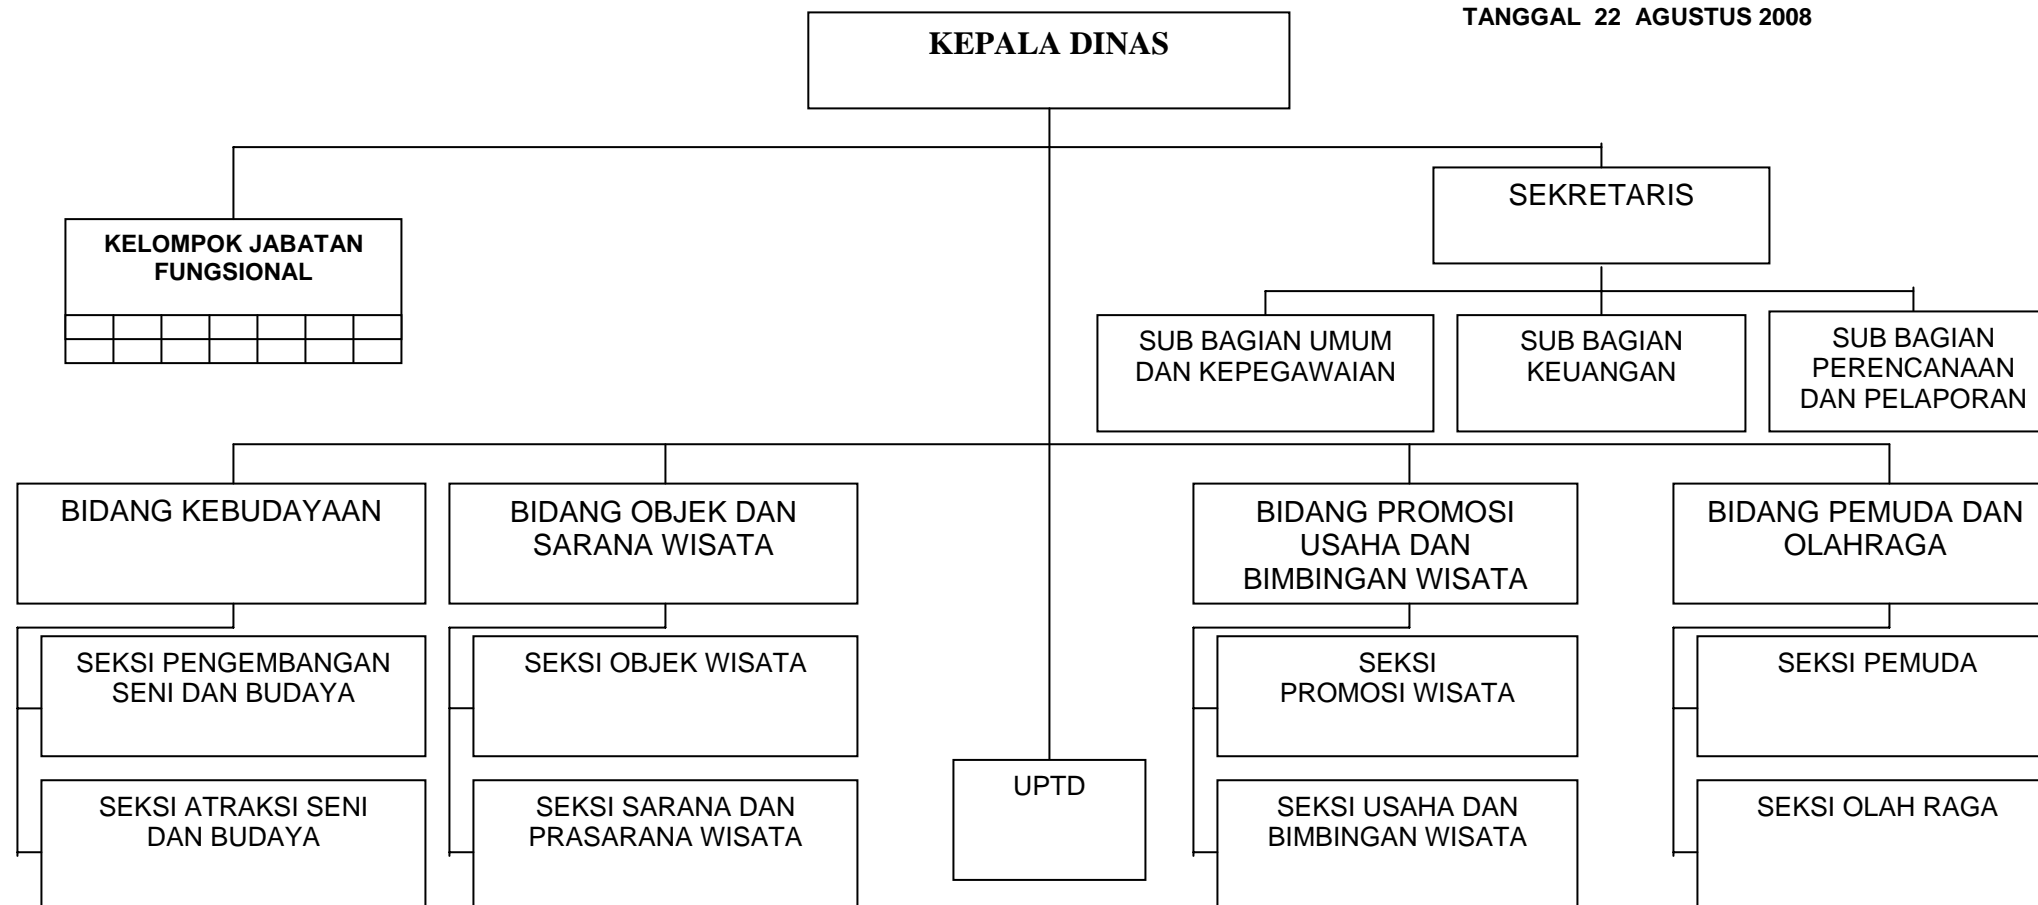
TANGGAL 22 AGUSTUS 2008

KEPALA DINAS

KELOMPOK JABATAN FUNGSIONAL

SEKRETARIS

SUB BAGIAN UMUM DAN KEPEGAWAIAN

SUB BAGIAN KEUANGAN

SUB BAGIAN PERENCANAAN DAN PELAPORAN

BIDANG KEBUDAYAAN

SEKSI PENGEMBANGAN SENI DAN BUDAYA

SEKSI ATRAKSI SENI DAN BUDAYA

BIDANG OBJEK DAN SARANA WISATA

SEKSI OBJEK WISATA

SEKSI SARANA DAN PRASARANA WISATA

UPTD

BIDANG PROMOSI USAHA DAN BIMBINGAN WISATA

SEKSI PROMOSI WISATA

SEKSI USAHA DAN BIMBINGAN WISATA

BIDANG PEMUDA DAN OLAHRAGA

SEKSI PEMUDA

SEKSI OLAH RAGA